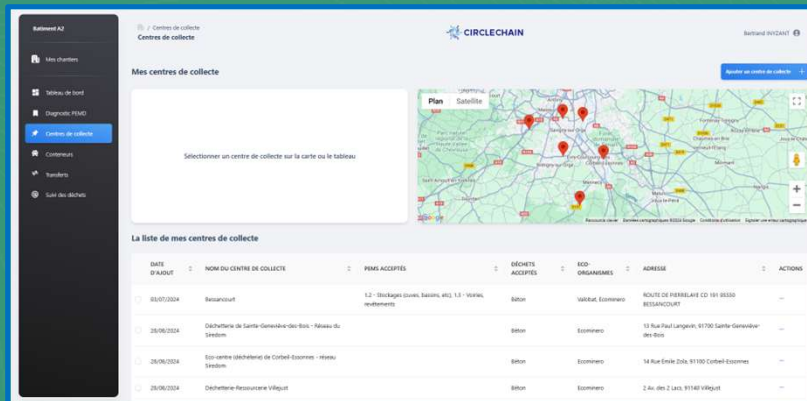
Batiment A2

Mes chantiers

Tableau de bord

Diagnostic PEMD

Centres de collecte

Conteneurs

Transferts

Suivi des déchets

/ Centres de collecte
Centres de collecte

CIRCLECHAIN

Bertland INVZANT

Mes centres de collecte

Ajouter un centre de collecte +

Sélectionner un centre de collecte sur la carte ou le tableau

Plan Satellite

Google

La liste de mes centres de collecte

| DATE D'AJOUT | NOM DU CENTRE DE COLLECTE | PEMS ACCEPTÉS | DÉCHETS ACCEPTÉS | ECO-ORGANISMES | ADRESSE | ACTIONS |
|---|---|---|---|---|---|---|
| 03/07/2024 | Bessancourt | 1.2 - Stockages (cuves, bassins, etc), 1.3 - Voiries, revêtements | Béton | Valobat, Ecominero | ROUTE DE PIERRELAYE CD 191 95550 BESSANCOURT | ... |
| 28/06/2024 | Déchetterie de Sainte-Geneviève-des-Bois - Réseau du Siredom | | Béton | Ecominero | 13 Rue Paul Langevin, 91700 Sainte-Geneviève-des-Bois | ... |
| 28/06/2024 | Eco-centre (déchèterie) de Corbeil-Essonnes - réseau Siredom | | Béton | Ecominero | 14 Rue Émile Zola, 91100 Corbeil-Essonnes | ... |
| 28/06/2024 | Déchetterie-Ressourcerie Villejust | | Béton | Ecominero | 2 Av. des 2 Lacs, 91140 Villejust | ... |